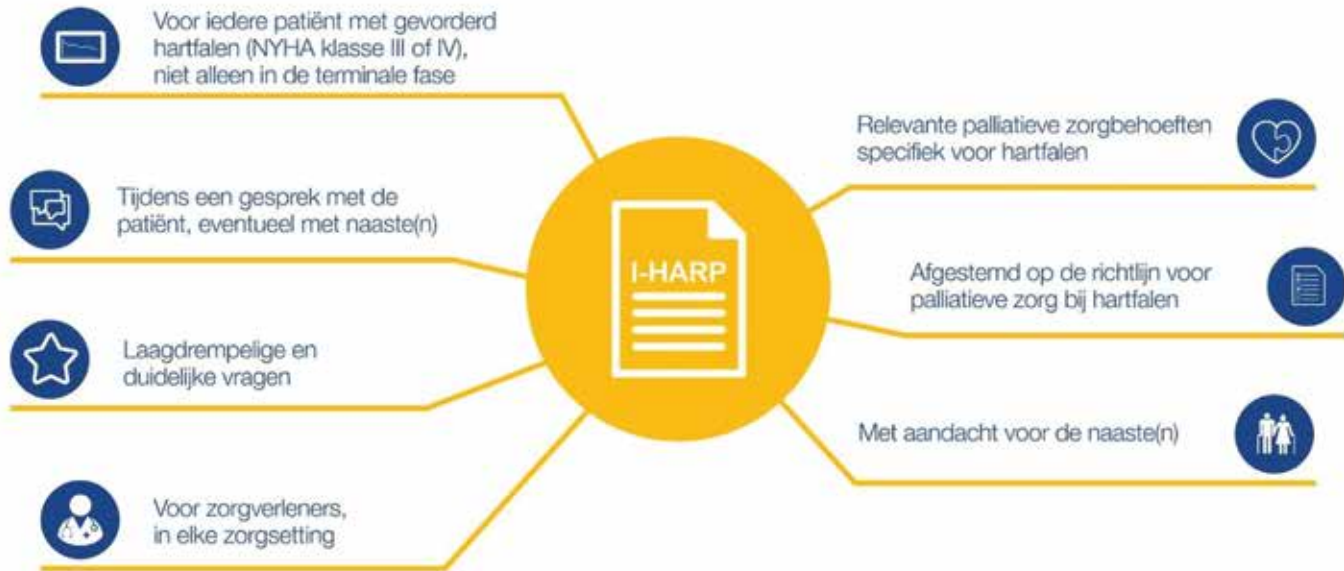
Voor iedere patiënt met gevorderd hartfalen (NYHA klasse III of IV), niet alleen in de terminale fase

Tijdens een gesprek met de patiënt, eventueel met naaste(n)

Laagdrempelige en duidelijke vragen

Voor zorgverleners, in elke zorgsetting

I-HARP

Relevante palliatieve zorgbehoeften specifiek voor hartfalen

Afgestemd op de richtlijn voor palliatieve zorg bij hartfalen

Met aandacht voor de naaste(n)